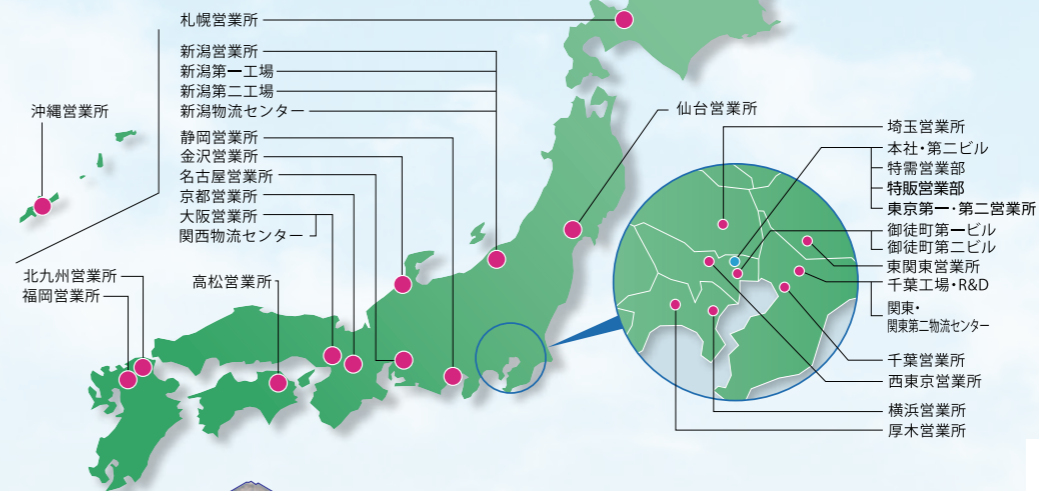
札幌営業所

新潟営業所
新潟第一工場
新潟第二工場
新潟物流センター

沖縄営業所

仙台営業所

静岡営業所
金沢営業所
名古屋営業所
京都営業所
大阪営業所
関西物流センター

北九州営業所
福岡営業所

高松営業所

埼玉営業所
本社・第二ビル
特需営業部
特販営業部
東京第一・第二営業所
御徒町第一ビル
御徒町第二ビル
東関東営業所
千葉工場・R&D
関東・
関東第二物流センター
千葉営業所
西東京営業所
横浜営業所
厚木営業所